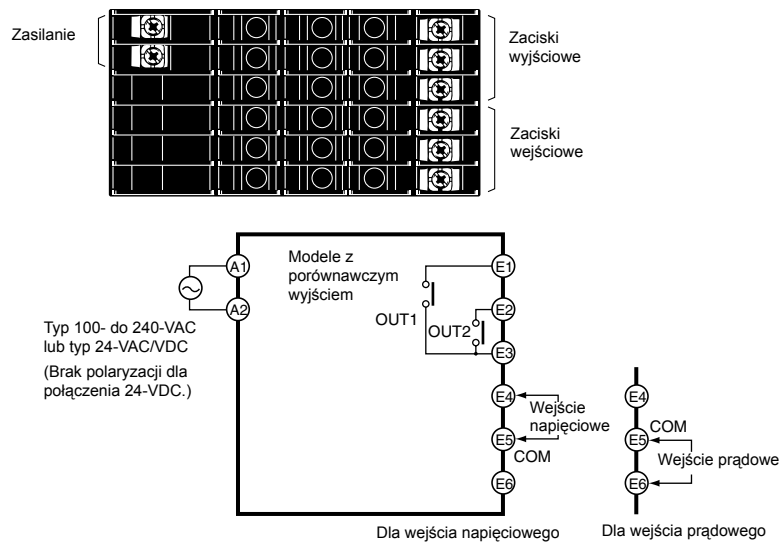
Zasilanie

Zaciski wyjściowe

Zaciski wejściowe

Modele z porównawczym wyjściem

A1

A2

Typ 100- do 240-VAC lub typ 24-VAC/VDC

(Brak polaryzacji dla połączenia 24-VDC.)

E1

OUT1

E2

OUT2

E3

E4

Wejście napięciowe

E5

COM

E6

Dla wejścia napięciowego

E4

E5

COM

Wejście prądowe

E6

Dla wejścia prądowego